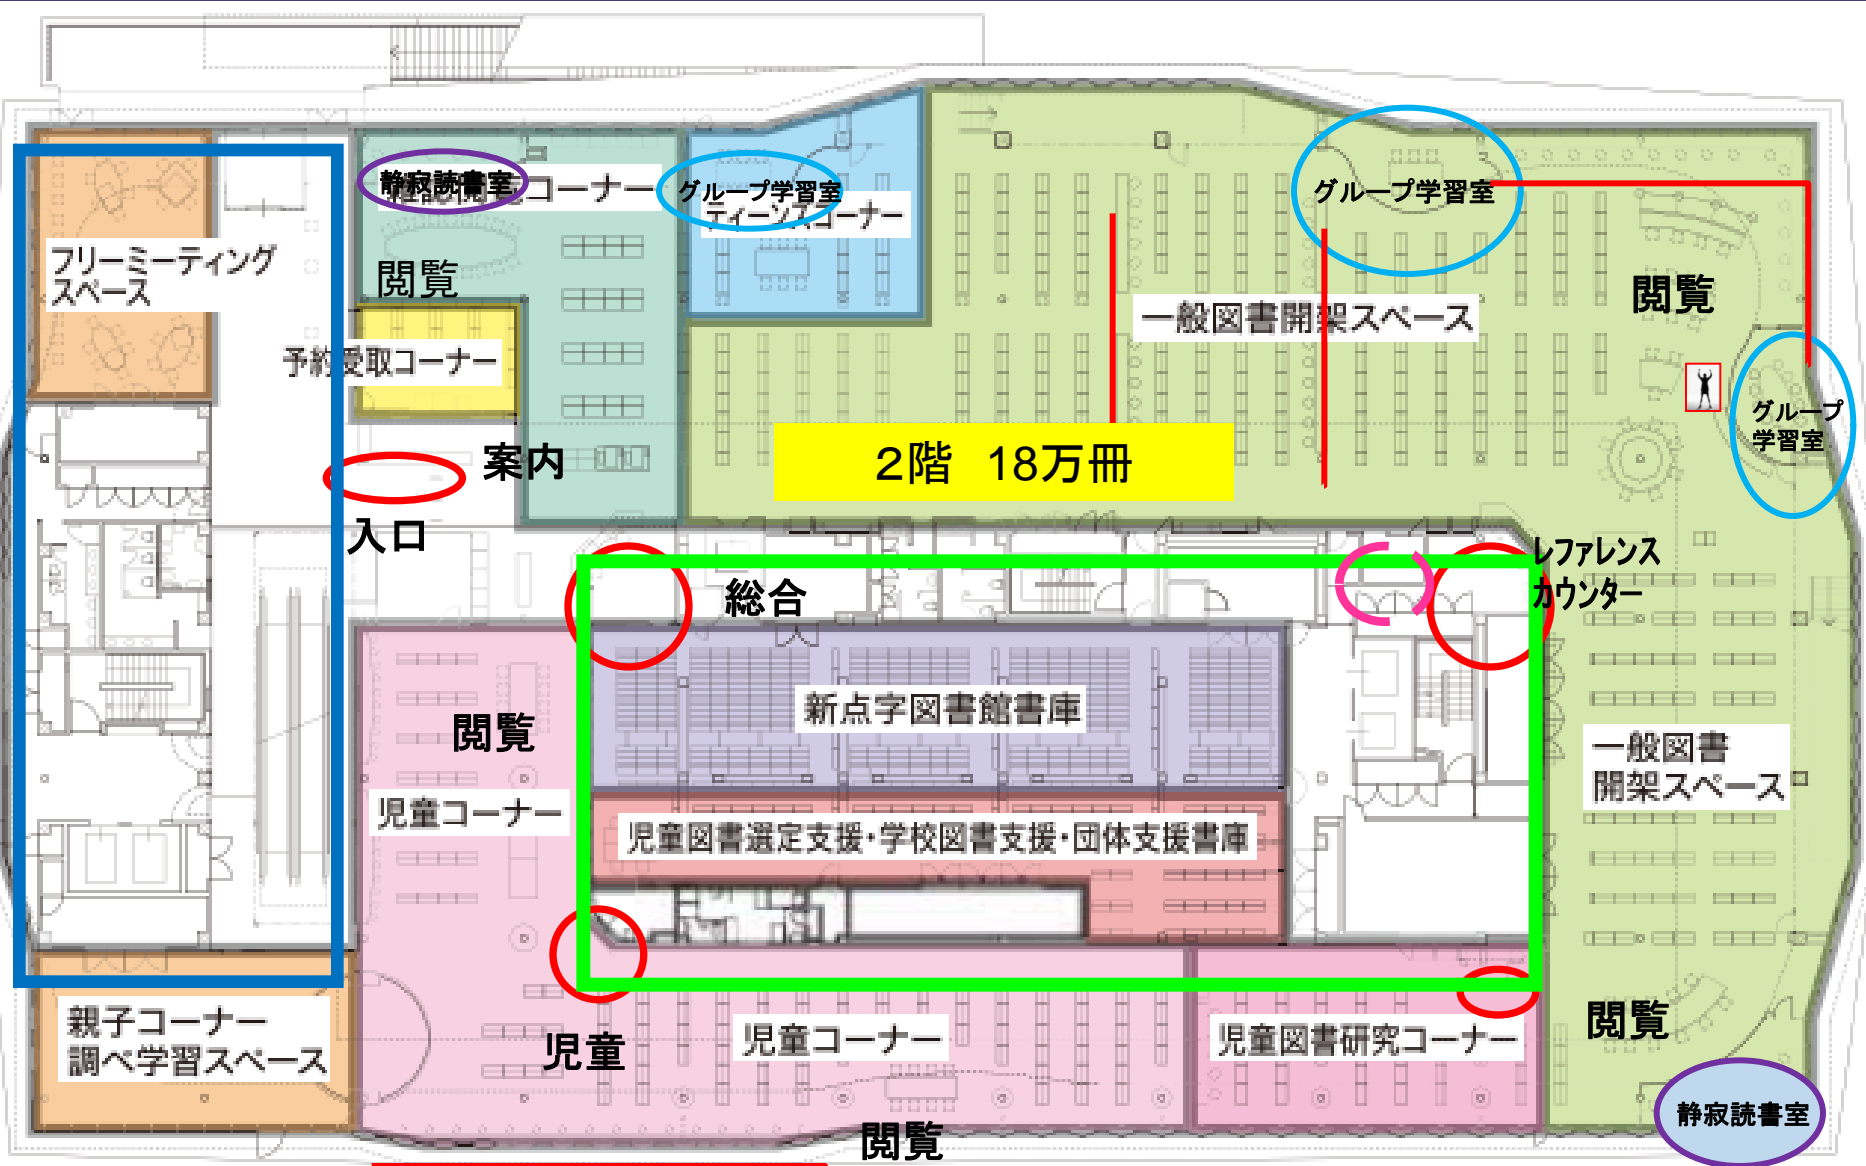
静寂読書室 コーナー
グループ学習室
ティーンズコーナー
グループ学習室
フリーミーティングスペース
閲覧
予約受取コーナー
一般図書開架スペース
閲覧
グループ学習室
案内
2階　18万冊
入口
レファレンスカウンター
総合
新点字図書館書庫
閲覧
一般図書開架スペース
児童コーナー
児童図書選定支援・学校図書支援・団体支援書庫
閲覧
親子コーナー
調べ学習スペース
児童
児童コーナー
児童図書研究コーナー
静寂読書室
閲覧